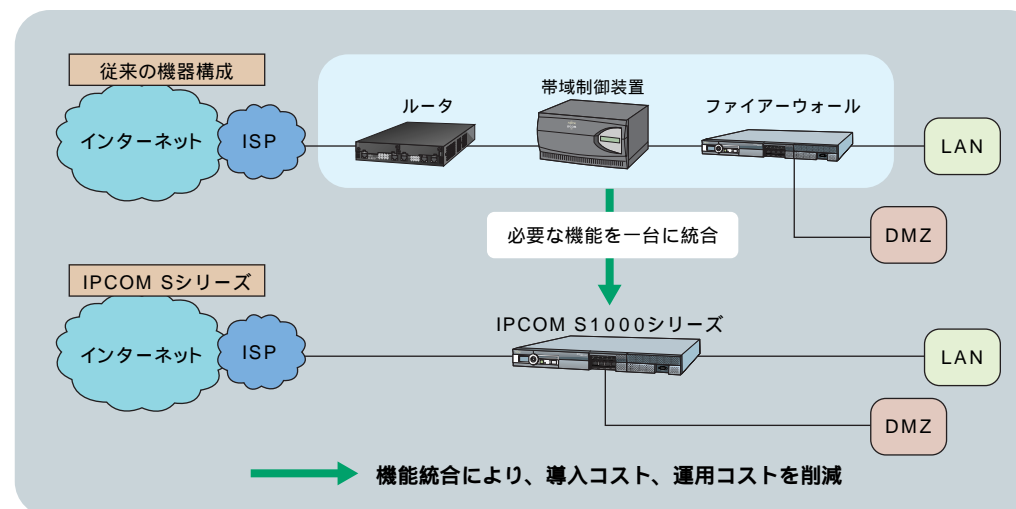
従来の機器構成

帯域制御装置

ルータ

ファイアーウォール

インターネット

ISP

LAN

DMZ

必要な機能を一台に統合

IPCOM Sシリーズ

IPCOM S1000シリーズ

インターネット

ISP

LAN

DMZ

機能統合により、導入コスト、運用コストを削減